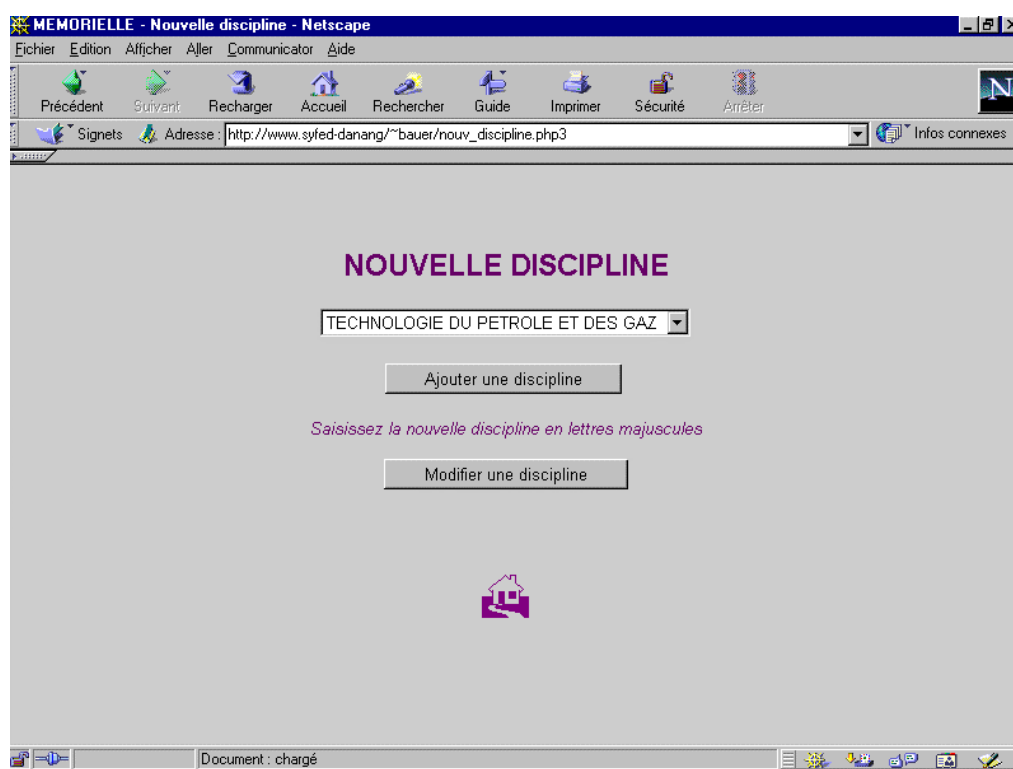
MEMORIELLE - Nouvelle discipline - Netscape

Fichier Edition Afficher Aller Communicator Aide

Précédent Suivant Recharger Accueil Rechercher Guide Imprimer Sécurité Arrêter

Signets Adresse : http://www.syfed-danang/~bauer/nouv_discipline.php3 Infos connexes

NOUVELLE DISCIPLINE

TECHNOLOGIE DU PETROLE ET DES GAZ

Ajouter une discipline

Saisissez la nouvelle discipline en lettres majuscules

Modifier une discipline

Document : chargé